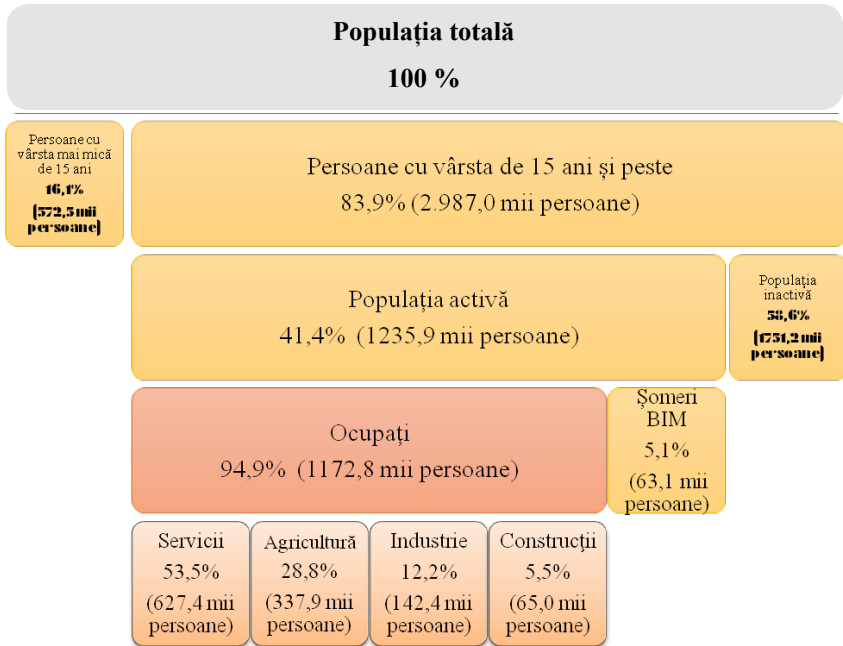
Populația totală

100 %

Persoane cu vârsta mai mică de 15 ani
16,1%
(572,5 mii persoane)

Persoane cu vârsta de 15 ani și peste
83,9% (2.987,0 mii persoane)

Populația activă
41,4% (1235,9 mii persoane)

Populația inactivă
58,6%
(1751,2 mii persoane)

Ocupați
94,9% (1172,8 mii persoane)

Șomeri BIM
5,1%
(63,1 mii persoane)

Servicii
53,5%
(627,4 mii persoane)

Agricultură
28,8%
(337,9 mii persoane)

Industrie
12,2%
(142,4 mii persoane)

Construcţii
5,5%
(65,0 mii persoane)